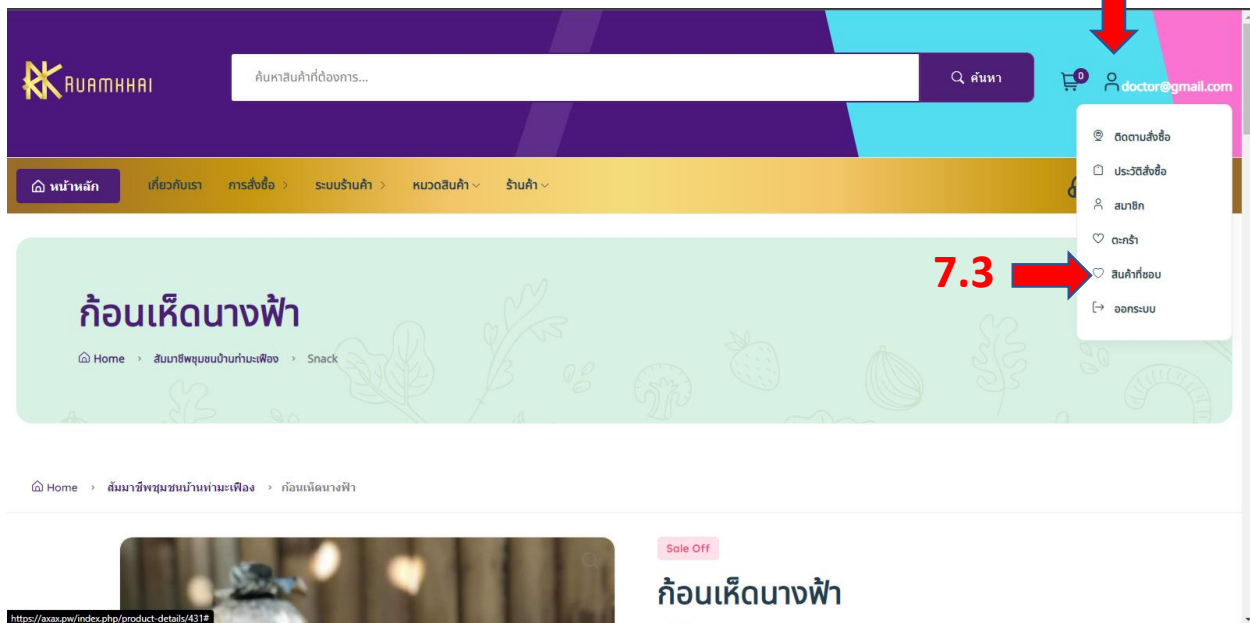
RUAMKHAI

ค้นหาสินค้าที่ต้องการ...

ค้นหา

0

doctor@gmail.com

ติดตามสั่งซื้อ

ประวัติสั่งซื้อ

สมาชิก

ตะกร้า

สินค้าที่ชอบ

ออกระบบ

7.3

หน้าหลัก เกี่ยวกับเรา การสั่งซื้อ ระบบร้านค้า หมวดสินค้า ร้านค้า

ก้อนเห็ดนางฟ้า

Home › สัมมาชีพชุมชนบ้านท่ามะเฟือง › Snack

Home › สัมมาชีพชุมชนบ้านท่ามะเฟือง › ก้อนเห็ดนางฟ้า

Sale Off

ก้อนเห็ดนางฟ้า

https://axax.pw/index.php/product-details/431#